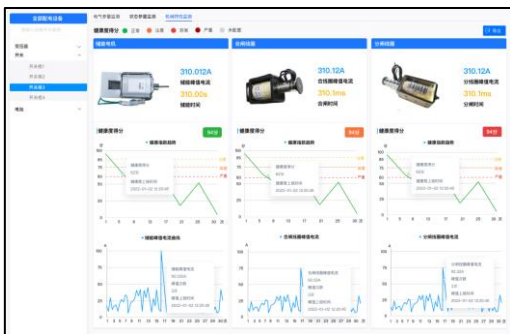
全部配电设备

电气参数监测 状态参量监测 机械特性监测

健康度得分 正常 注意 异常 严重 未处理

导出

储能电机

分闸线圈

分闸线圈

310.012A
储能峰值电流
310.00s
储能时间

310.12A
合闸线圈峰值电流
310.1ms
合闸时间

310.12A
分闸线圈峰值电流
310.1ms
分闸时间

健康度得分 94分

健康度得分 84分

健康度得分 54分

储能电机电流曲线

合闸线圈峰值电流

分闸线圈峰值电流